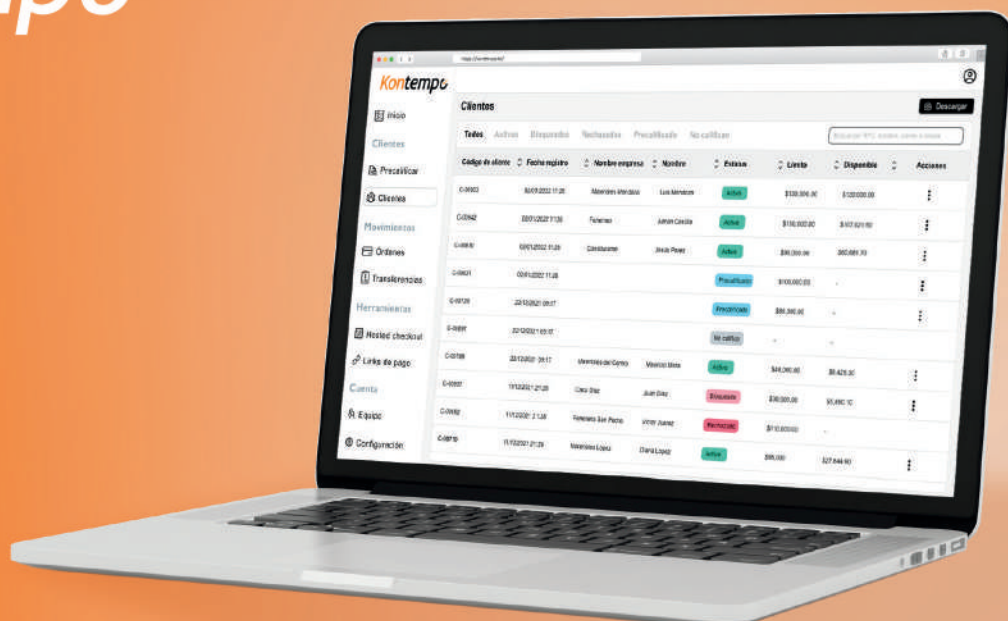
Kontempo

Inicio

Clientes

Precalificar

Clientes

Movimientos

Órdenes

Transferencias

Herramientas

Hosted checkout

Links de pago

Cuenta

Equipo

Configuración

Clientes

Descargar

Todos Activos Bloqueados Rechazados Precalificado No califican

| Código de cliente | Fecha registro | Nombre empresa | Nombre | Estatus | Límite | Disponible | Acciones |
|---|---|---|---|---|---|---|---|
| C-00003 | 02/01/2022 11:28 | Materiales Mendoza | Luis Mendoza | Activo | $120,000.00 | $120,000.00 | ⋮ |
| C-00942 | 02/01/2022 11:28 | Ferremex | Adrián Carrillo | Activo | $150,000.00 | $107,621.50 | ⋮ |
| C-00830 | 02/01/2022 11:28 | Constructores | Jesús Pérez | Activo | $90,000.00 | $60,681.70 | ⋮ |
| C-00621 | 02/01/2022 11:28 | | | Precalificado | $100,000.00 | - | ⋮ |
| C-00126 | 22/12/2021 09:17 | | | Precalificado | $85,000.00 | - | ⋮ |
| C-00097 | 22/12/2021 09:17 | | | No califica | - | - | |
| C-00788 | 22/12/2021 09:17 | Materiales del Centro | Mauricio Mesa | Activo | $48,000.00 | $8,425.30 | ⋮ |
| C-00637 | 11/12/2021 21:29 | Casa Díaz | Juan Díaz | Bloqueado | $30,000.00 | $5,860.10 | ⋮ |
| C-00692 | 11/12/2021 21:29 | Ferretería San Pedro | Víctor Juárez | Rechazado | $110,000.00 | - | |
| C-00710 | 11/12/2021 21:29 | Materiales López | Diana López | Activo | $85,000 | $27,644.60 | ⋮ |